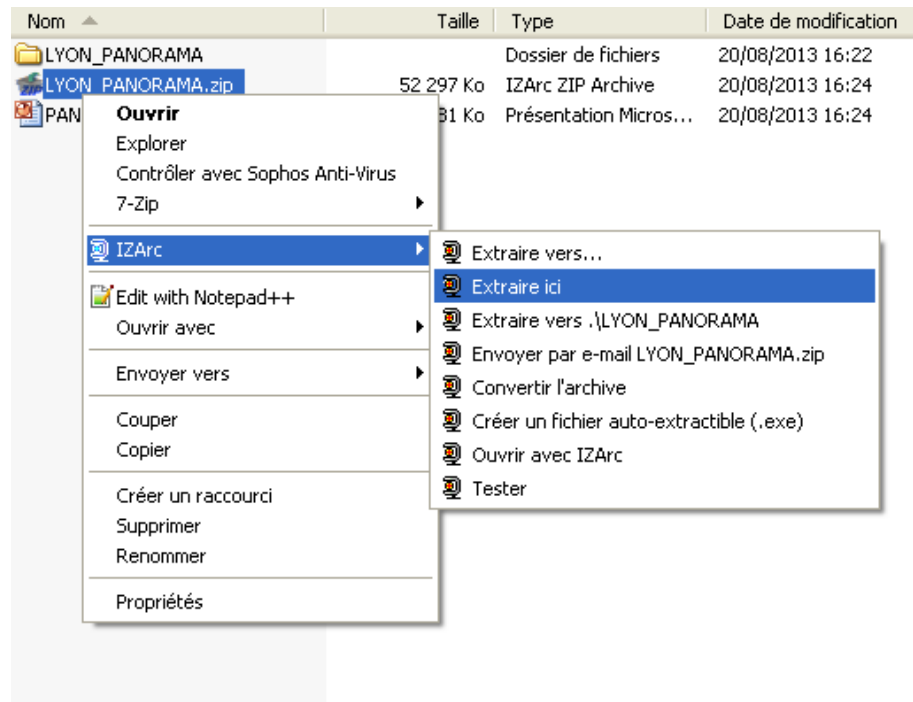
| Nom | Taille | Type | Date de modification |
|---|---|---|---|
| LYON_PANORAMA | | Dossier de fichiers | 20/08/2013 16:22 |
| LYON_PANORAMA.zip | 52 297 Ko | IZArc ZIP Archive | 20/08/2013 16:24 |
| PAN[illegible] | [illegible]31 Ko | Présentation Micros... | 20/08/2013 16:24 |

Ouvrir
Explorer
Contrôler avec Sophos Anti-Virus
7-Zip
IZArc
Edit with Notepad++
Ouvrir avec
Envoyer vers
Couper
Copier
Créer un raccourci
Supprimer
Renommer
Propriétés

Extraire vers...
Extraire ici
Extraire vers .\LYON_PANORAMA
Envoyer par e-mail LYON_PANORAMA.zip
Convertir l'archive
Créer un fichier auto-extractible (.exe)
Ouvrir avec IZArc
Tester